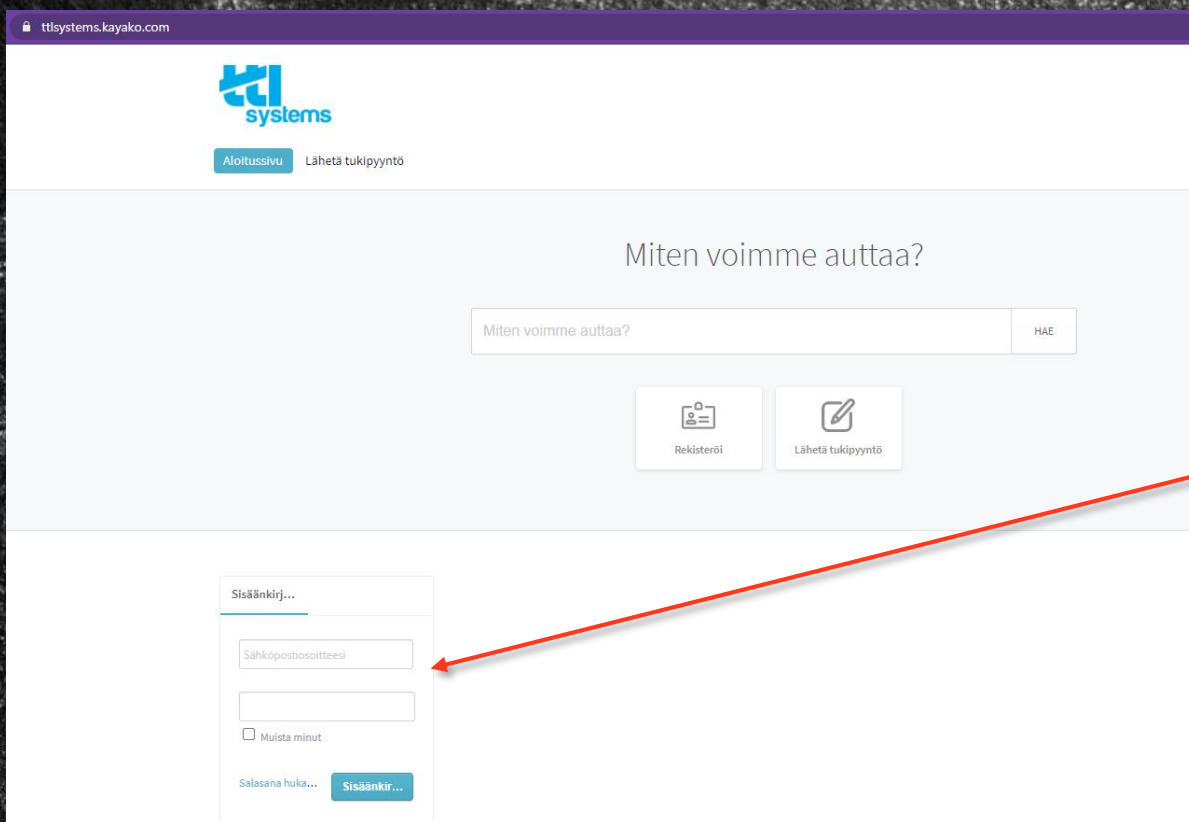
ttlsystems.kayako.com

ttl systems

Aloitussivu Lähetä tukipyyntö

Miten voimme auttaa?

Miten voimme auttaa?
HAE

Rekisteröi
Lähetä tukipyyntö

Sisäänkirj...

Sähköpostiosoitteesi

Muista minut

Salasana huka...
Sisäänkir...